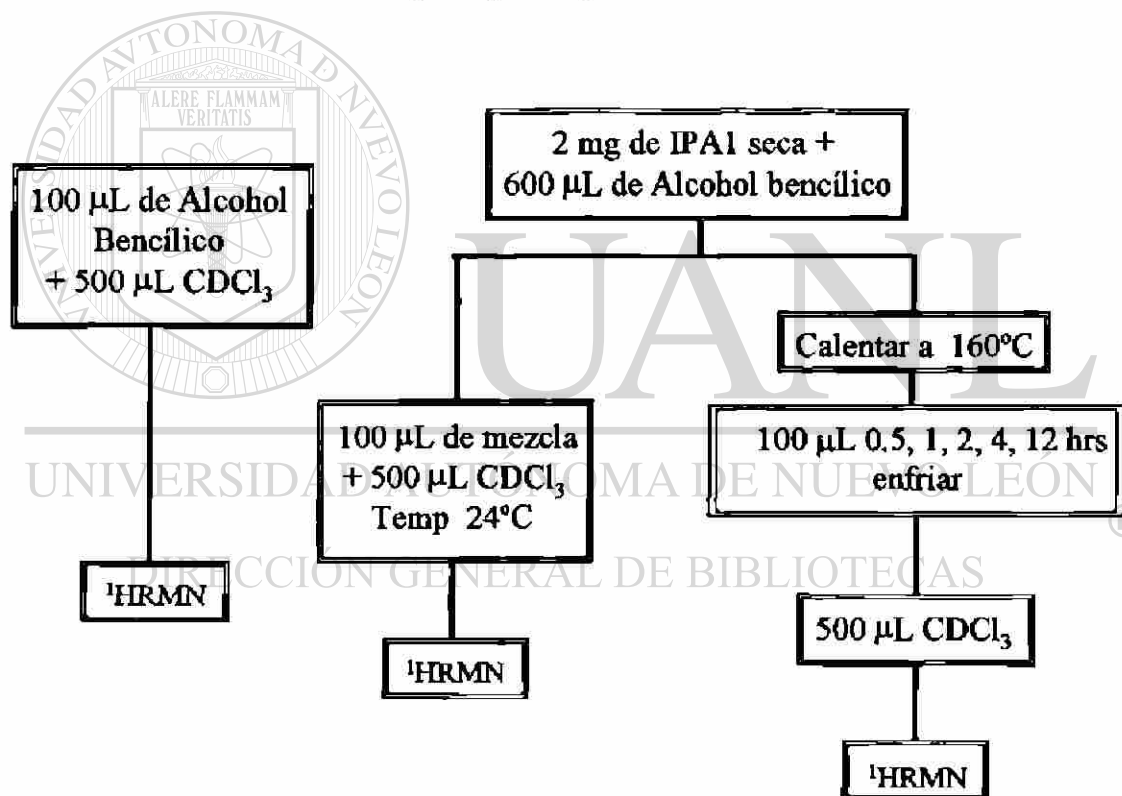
UNIVERSIDAD AUTÓNOMA DE NUEVO LEÓN
ALERE FLAMMAM VERITATIS

100 μL de Alcohol Bencílico + 500 μL $CDCl_3$

$^1$HRMN

2 mg de IPA1 seca + 600 μL de Alcohol bencílico

Calentar a 160°C

100 μL de mezcla + 500 μL $CDCl_3$ Temp 24°C

$^1$HRMN

100 μL 0.5, 1, 2, 4, 12 hrs enfriar

500 μL $CDCl_3$

$^1$HRMN

UANL
UNIVERSIDAD AUTÓNOMA DE NUEVO LEÓN
DIRECCIÓN GENERAL DE BIBLIOTECAS